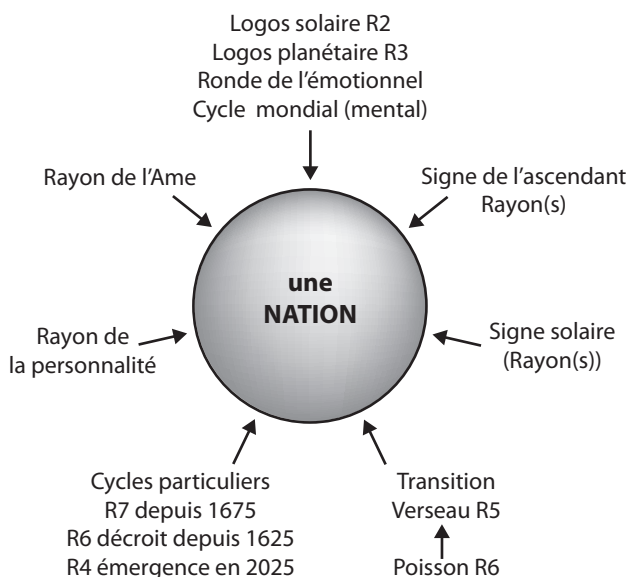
Logos solaire R2
Logos planétaire R3
Ronde de l'émotionnel
Cycle mondial (mental)

Rayon de l'Ame

Signe de l'ascendant
Rayon(s)

une
NATION

Rayon de
la personnalité

Signe solaire
(Rayon(s))

Cycles particuliers
R7 depuis 1675
R6 décroit depuis 1625
R4 émergence en 2025

Transition
Verseau R5
Poisson R6